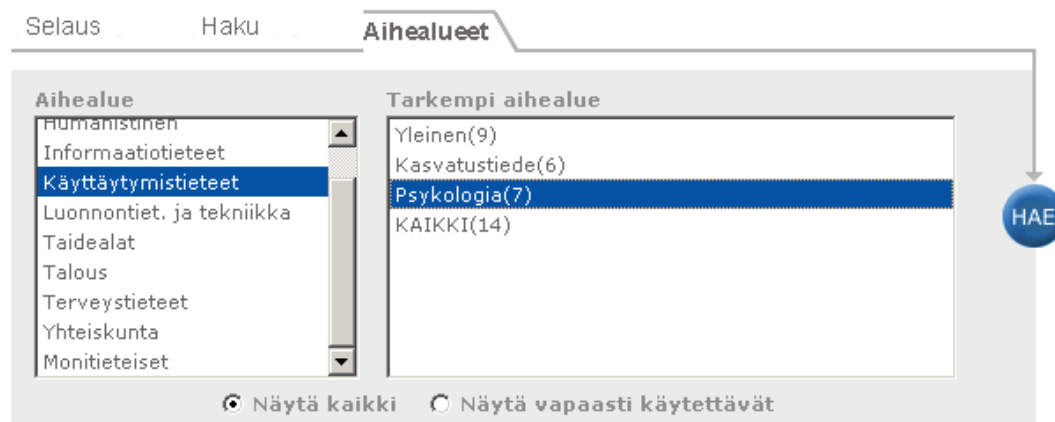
Selaus Haku Aihealueet

Aihealue
Humanistinen
Informaatiotieteet
Käyttäytymistieteet
Luonnontiet. ja tekniikka
Taidealat
Talous
Terveystieteet
Yhteiskunta
Monitieteiset

Tarkempi aihealue
Yleinen(9)
Kasvatustiede(6)
Psykologia(7)
KAIKKI(14)

HAE

Näytä kaikki Näytä vapaasti käytettävät